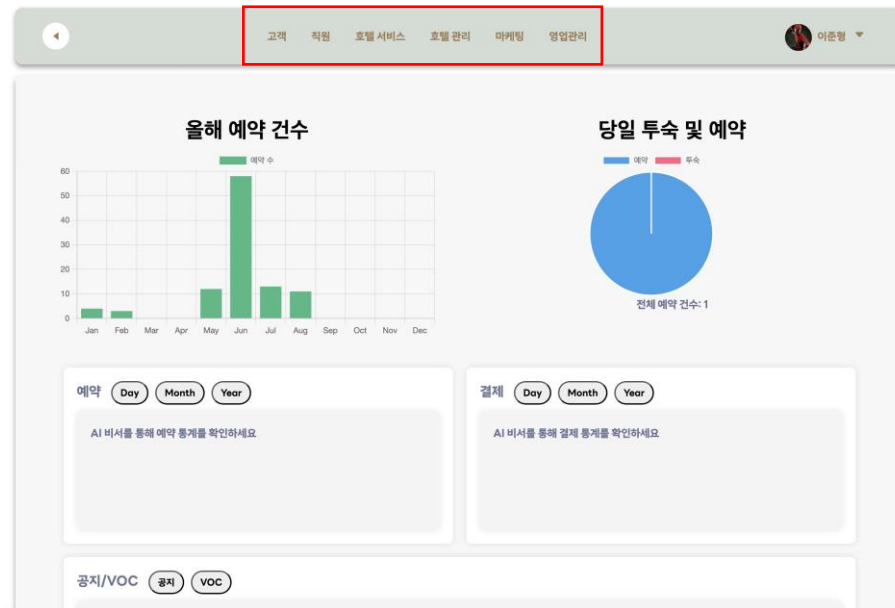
고객 직원 호텔 서비스 호텔 관리 마케팅 영업관리

이준형

올해 예약 건수

예약 수

60
50
40
30
20
10
0

Jan Feb Mar Apr May Jun Jul Aug Sep Oct Nov Dec

당일 투숙 및 예약

예약 투숙

전체 예약 건수: 1

예약 Day Month Year

AI 비서를 통해 예약 통계를 확인하세요

결제 Day Month Year

AI 비서를 통해 결제 통계를 확인하세요

공지/VOC 공지 VOC